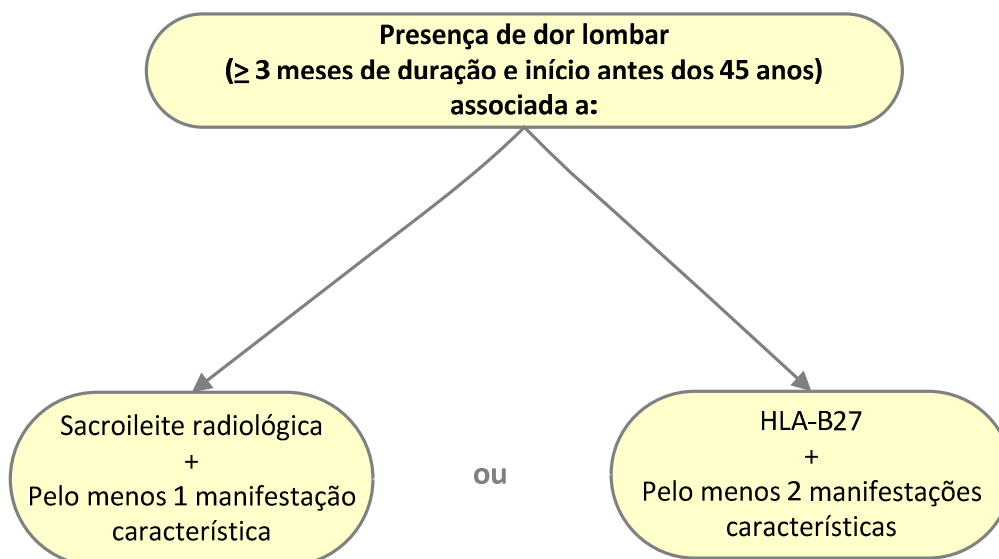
Presença de dor lombar
($\geq$ 3 meses de duração e início antes dos 45 anos)
associada a:

Sacroileite radiológica
+
Pelo menos 1 manifestação característica

ou

HLA-B27
+
Pelo menos 2 manifestações características